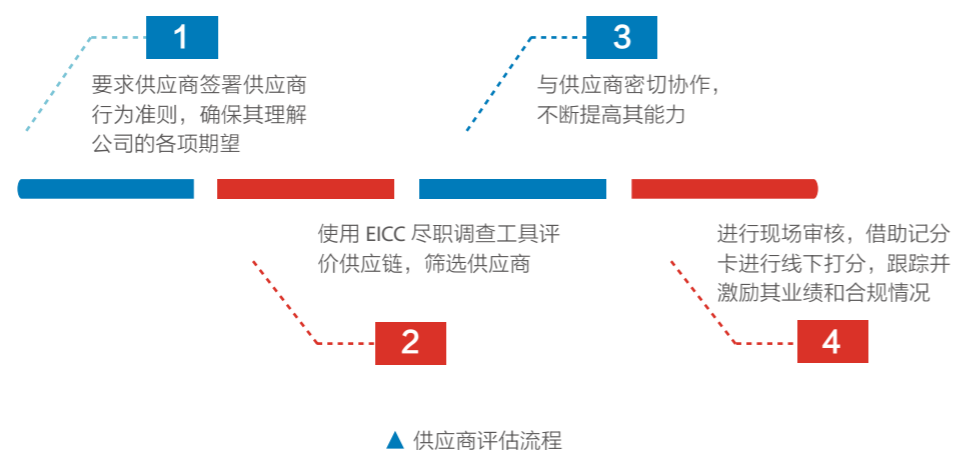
1

要求供应商签署供应商行为准则，确保其理解公司的各项期望

3

与供应商密切协作，不断提高其能力

使用 EICC 尽职调查工具评价供应链，筛选供应商

2

进行现场审核，借助记分卡进行线下打分，跟踪并激励其业绩和合规情况

4

▲ 供应商评估流程